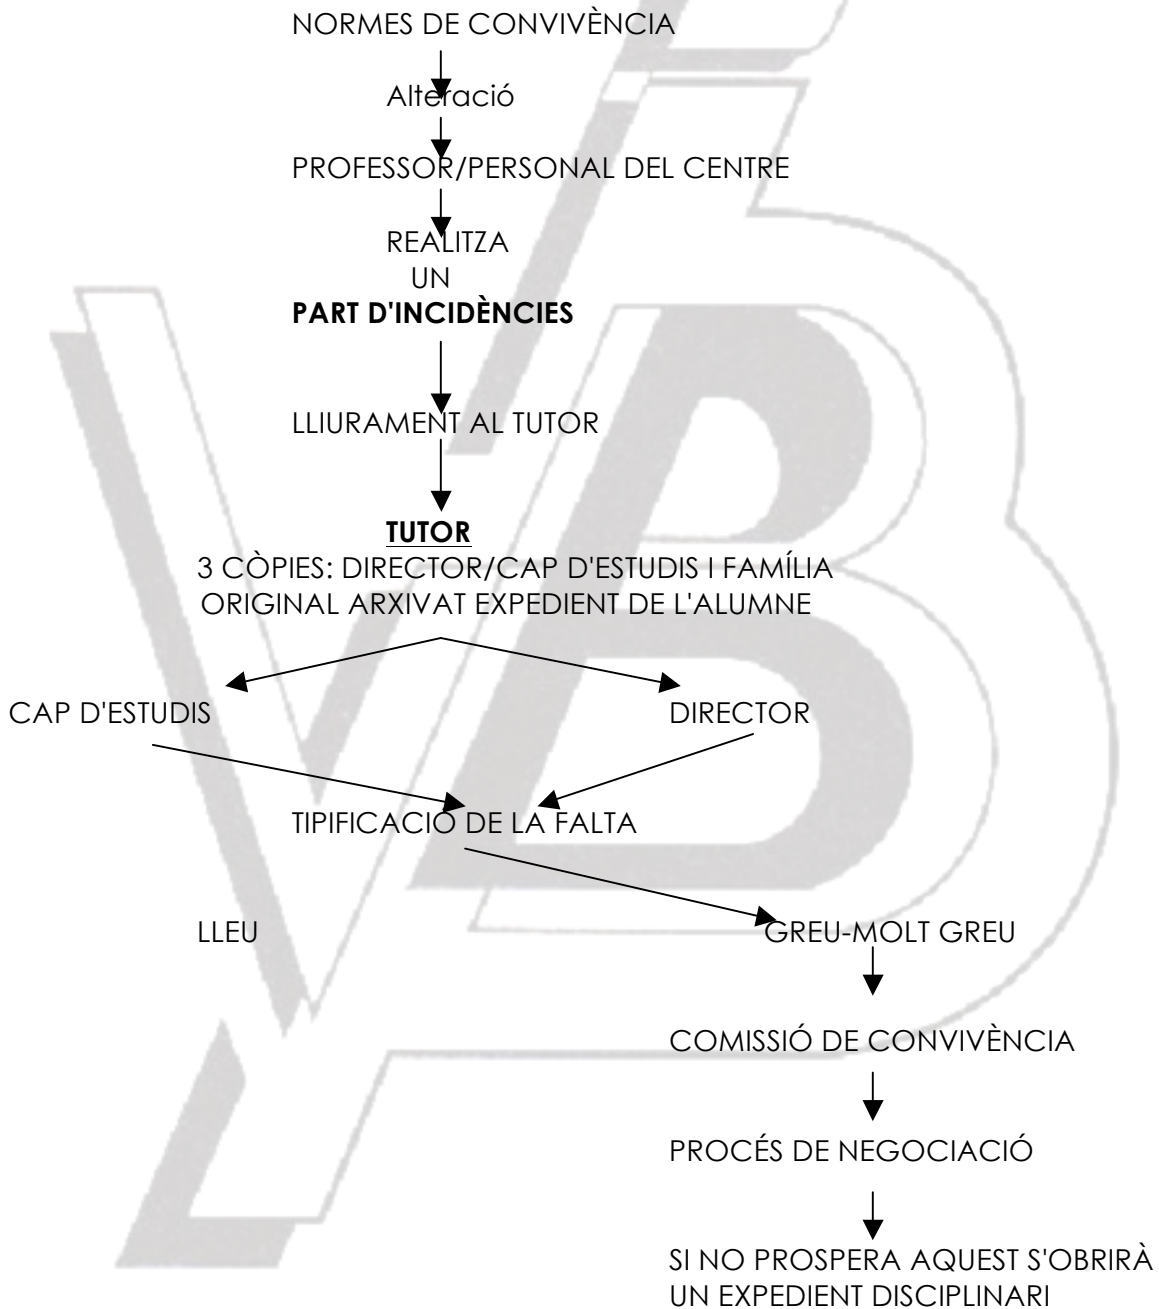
NORMES DE CONVIVÈNCIA

Alteració

PROFESSOR/PERSONAL DEL CENTRE

REALITZA
UN
**PART D'INCIDÈNCIES**

LLIURAMENT AL TUTOR

**TUTOR**
3 CÒPIES: DIRECTOR/CAP D'ESTUDIS I FAMÍLIA
ORIGINAL ARXIVAT EXPEDIENT DE L'ALUMNE

CAP D'ESTUDIS

DIRECTOR

TIPIFICACIÓ DE LA FALTA

LLEU

GREU-MOLT GREU

COMISSIÓ DE CONVIVÈNCIA

PROCÉS DE NEGOCIACIÓ

SI NO PROSPERA AQUEST S'OBRIRÀ UN EXPEDIENT DISCIPLINARI